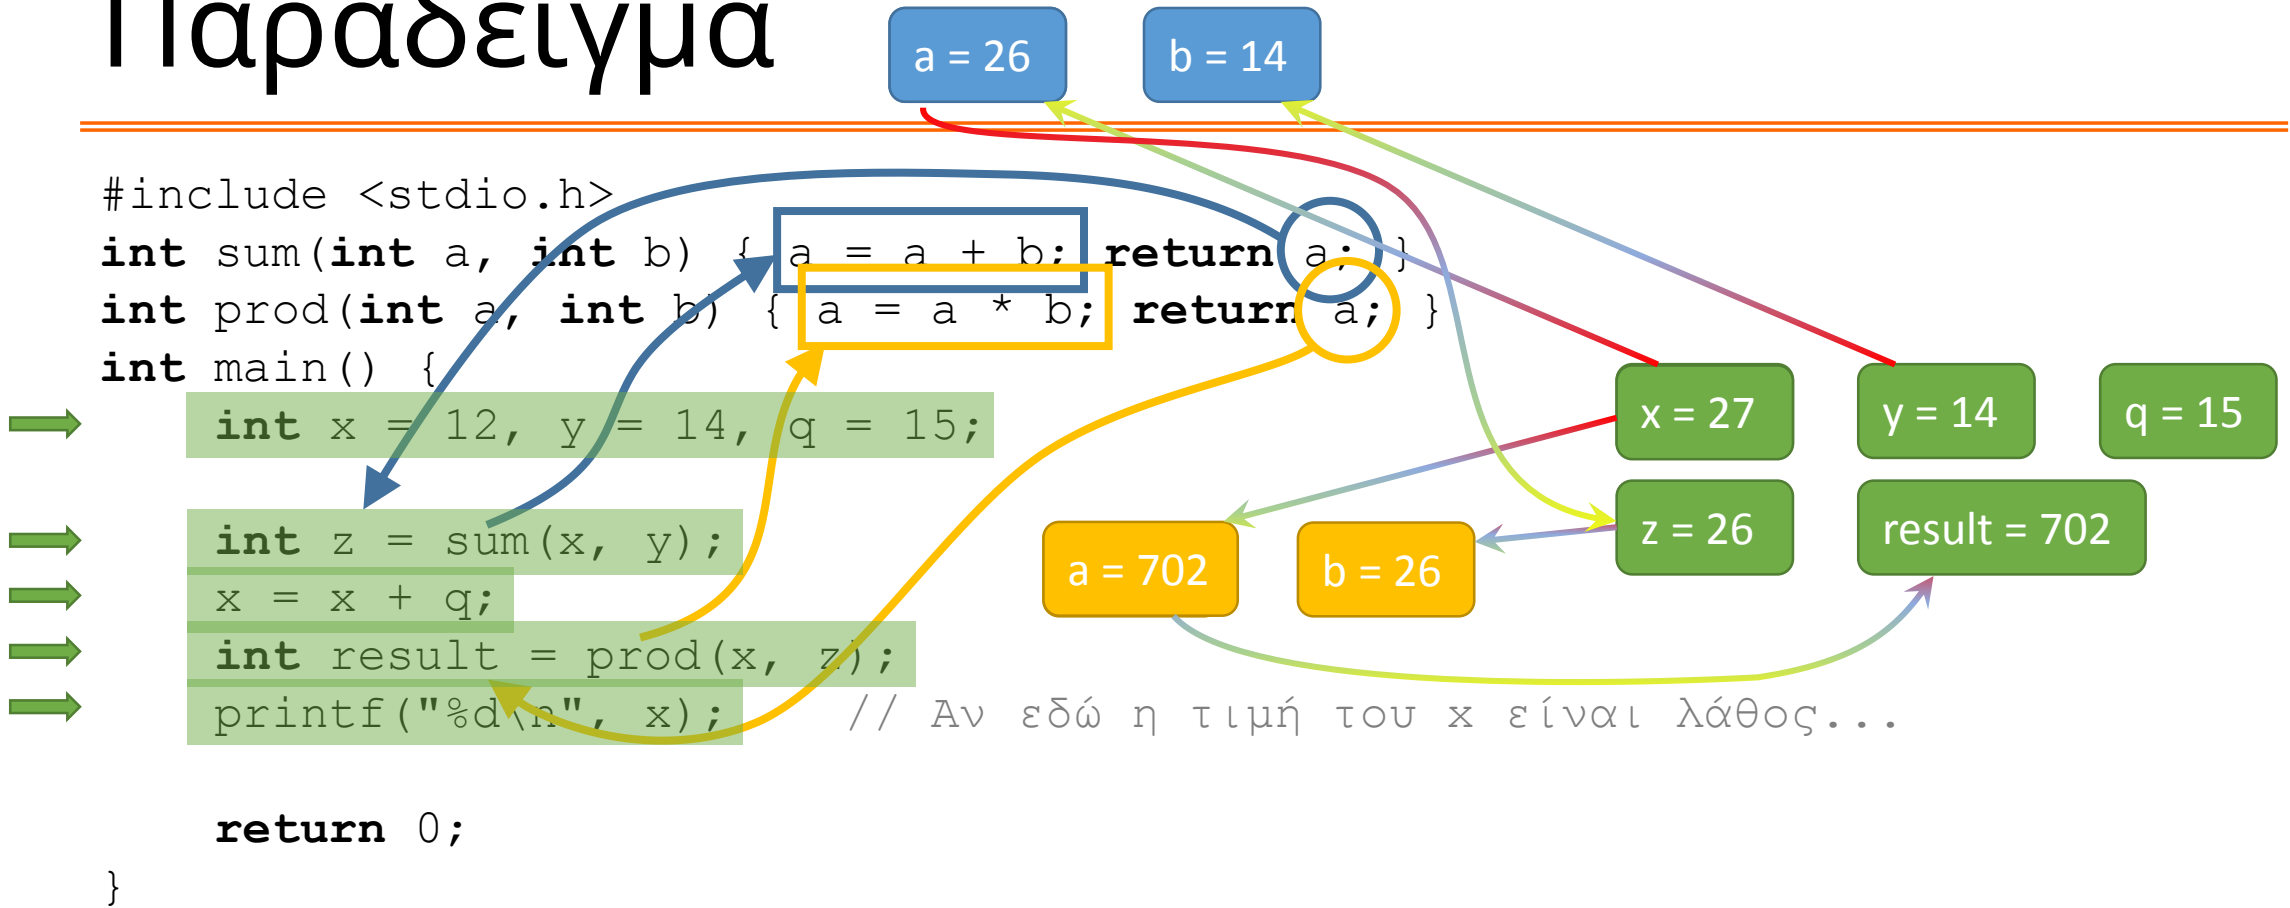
Παράδειγμα

a = 26

b = 14

#include <stdio.h>
int sum(int a, int b) { a = a + b; return a; }
int prod(int a, int b) { a = a * b; return a; }
int main() {
    int x = 12, y = 14, q = 15;

    int z = sum(x, y);
    x = x + q;
    int result = prod(x, z);
    printf("%d\n", x);    // Αν εδώ η τιμή του x είναι λάθος...

    return 0;
}

x = 27

y = 14

q = 15

z = 26

result = 702

a = 702

b = 26